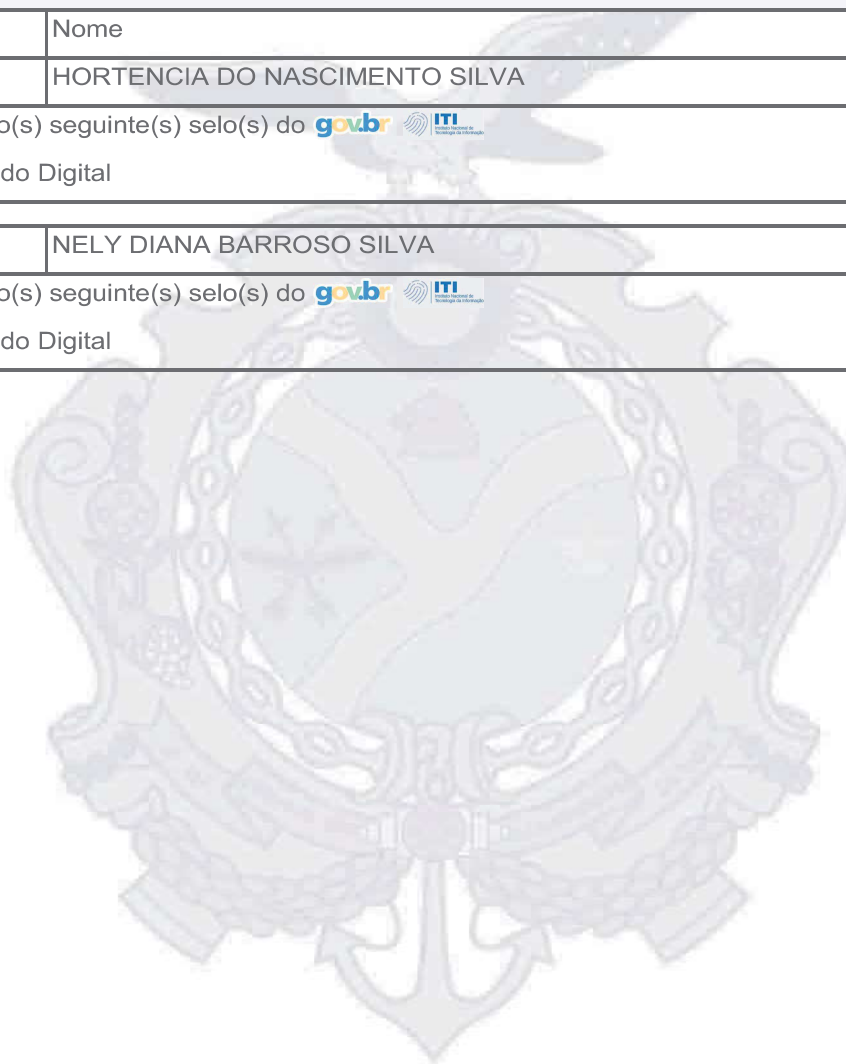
| | Nome |
|---|---|
| | HORTENCIA DO NASCIMENTO SILVA |

o(s) seguinte(s) selo(s) do gov.br ITI Instituto Nacional de Tecnologia da Informação

do Digital

| | NELY DIANA BARROSO SILVA |
|---|---|

o(s) seguinte(s) selo(s) do gov.br ITI Instituto Nacional de Tecnologia da Informação

do Digital